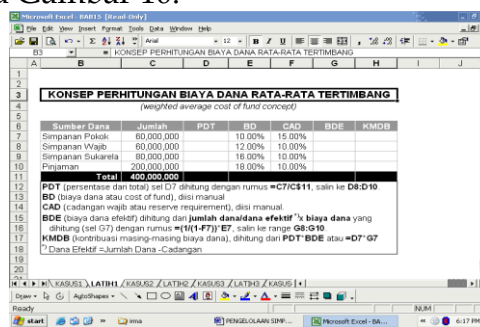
a Gambar 10.

Microsoft Excel - BAB15 [Read-Only]
File Edit View Insert Format Tools Data Window Help
Arial 12 B I U
B3 = KONSEP PERHITUNGAN BIAYA DANA RATA-RATA TERTIMBANG

KONSEP PERHITUNGAN BIAYA DANA RATA-RATA TERTIMBANG
(weighted average cost of fund concept)

| Sumber Dana | Jumlah | PDT | BD | CAD | BDE | KMDB |
|---|---|---|---|---|---|---|
| Simpanan Pokok | 60,000,000 | | 10.00% | 15.00% | | |
| Simpanan Wajib | 60,000,000 | | 12.00% | 10.00% | | |
| Simpanan Sukarela | 80,000,000 | | 18.00% | 10.00% | | |
| Pinjaman | 200,000,000 | | 18.00% | 10.00% | | |
| Total | 400,000,000 | | | | | |

PDT (persentase dari total) sel D7 dihitung dengan rumus =C7/C$11, salin ke D8:D10.
BD (biaya dana atau cost of fund), diisi manual
CAD (cadangan wajib atau reserve requirement), diisi manual.
BDE (biaya dana efektif) dihitung dari jumlah dana/dana efektif $^{*)}$x biaya dana yang dihitung (sel G7) dengan rumus =(1/(1-F7))*E7, salin ke range G8:G10.
KMDB (kontribuasi masing-masing biaya dana), dihitung dari PDT*BDE atau =D7*G7
$^{*)}$ Dana Efektif =Jumlah Dana -Cadangan

KASUS1 LATIH1 KASUS2 LATIH2 KASUS3 LATIH3 KASUS
Draw AutoShapes
Ready NUM
start Irma PENGELOLAAN SIMP... Microsoft Excel - BA... 6:17 PM